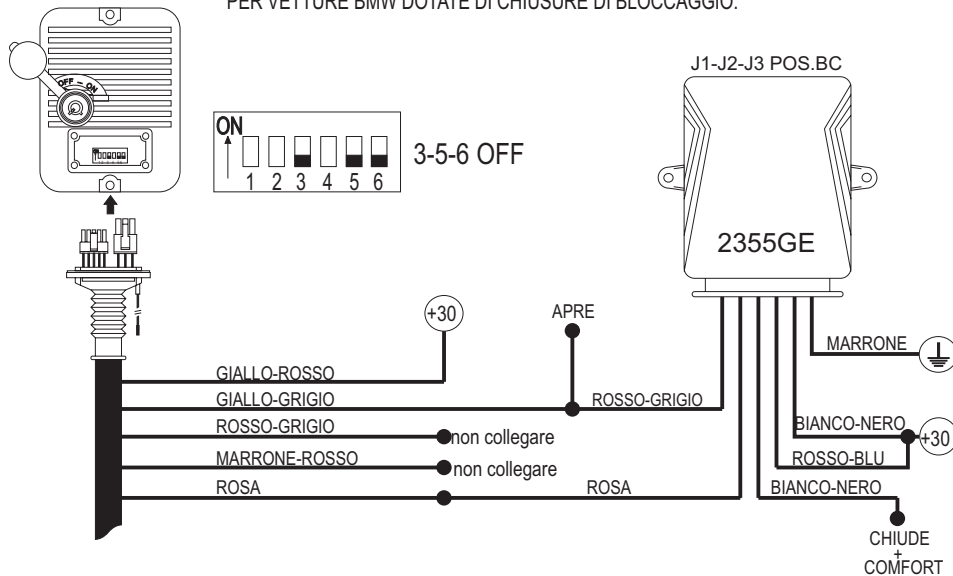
PER VETTURE BMW DOTATE DI CHIUSURE DI BLOCCAGGIO.

OFF ON

ON
1 2 3 4 5 6
3-5-6 OFF

J1-J2-J3 POS.BC

2355GE

+30

APRE

MARRONE

GIALLO-ROSSO
GIALLO-GRIGIO
ROSSO-GRIGIO
ROSSO-GRIGIO
non collegare
MARRONE-ROSSO
non collegare
ROSA
ROSA

BIANCO-NERO
+30
ROSSO-BLU
BIANCO-NERO

CHIUDE
+
COMFORT